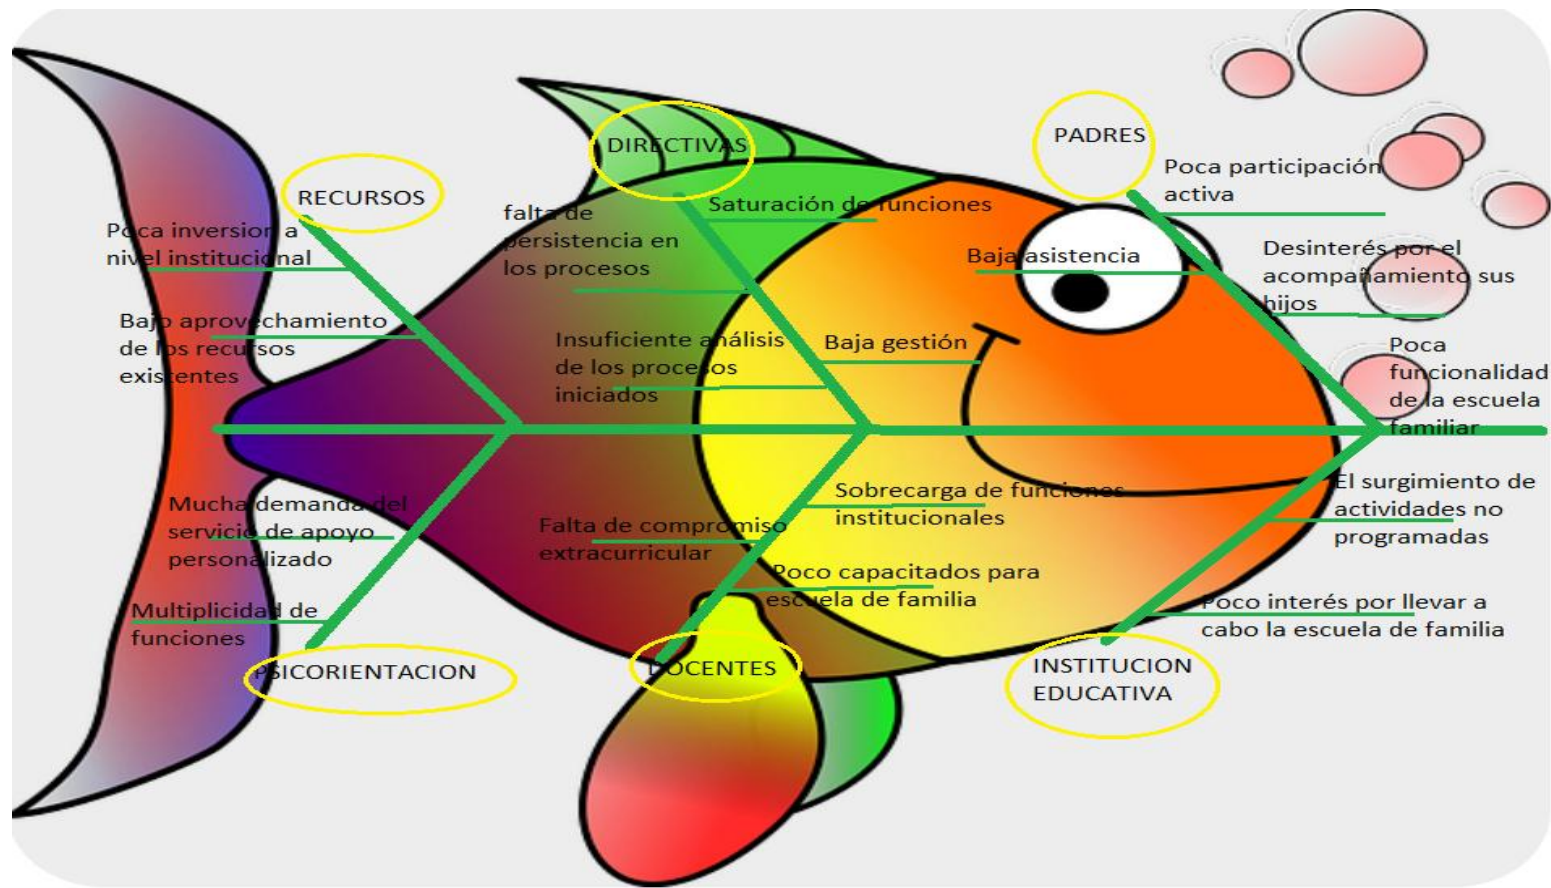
RECURSOS

Poca inversion a nivel institucional

Bajo aprovechamiento de los recursos existentes

DIRECTIVAS

falta de persistencia en los procesos

Saturación de funciones

Insuficiente análisis de los procesos iniciados

Baja gestión

PADRES

Poca participación activa

Baja asistencia

Desinterés por el acompañamiento sus hijos

Poca funcionalidad de la escuela familiar

Mucha demanda del servicio de apoyo personalizado

Multiplicidad de funciones

PSICORIENTACION

Falta de compromiso extracurricular

Sobrecarga de funciones institucionales

Poco capacitados para escuela de familia

DOCENTES

El surgimiento de actividades no programadas

Poco interés por llevar a cabo la escuela de familia

INSTITUCION EDUCATIVA